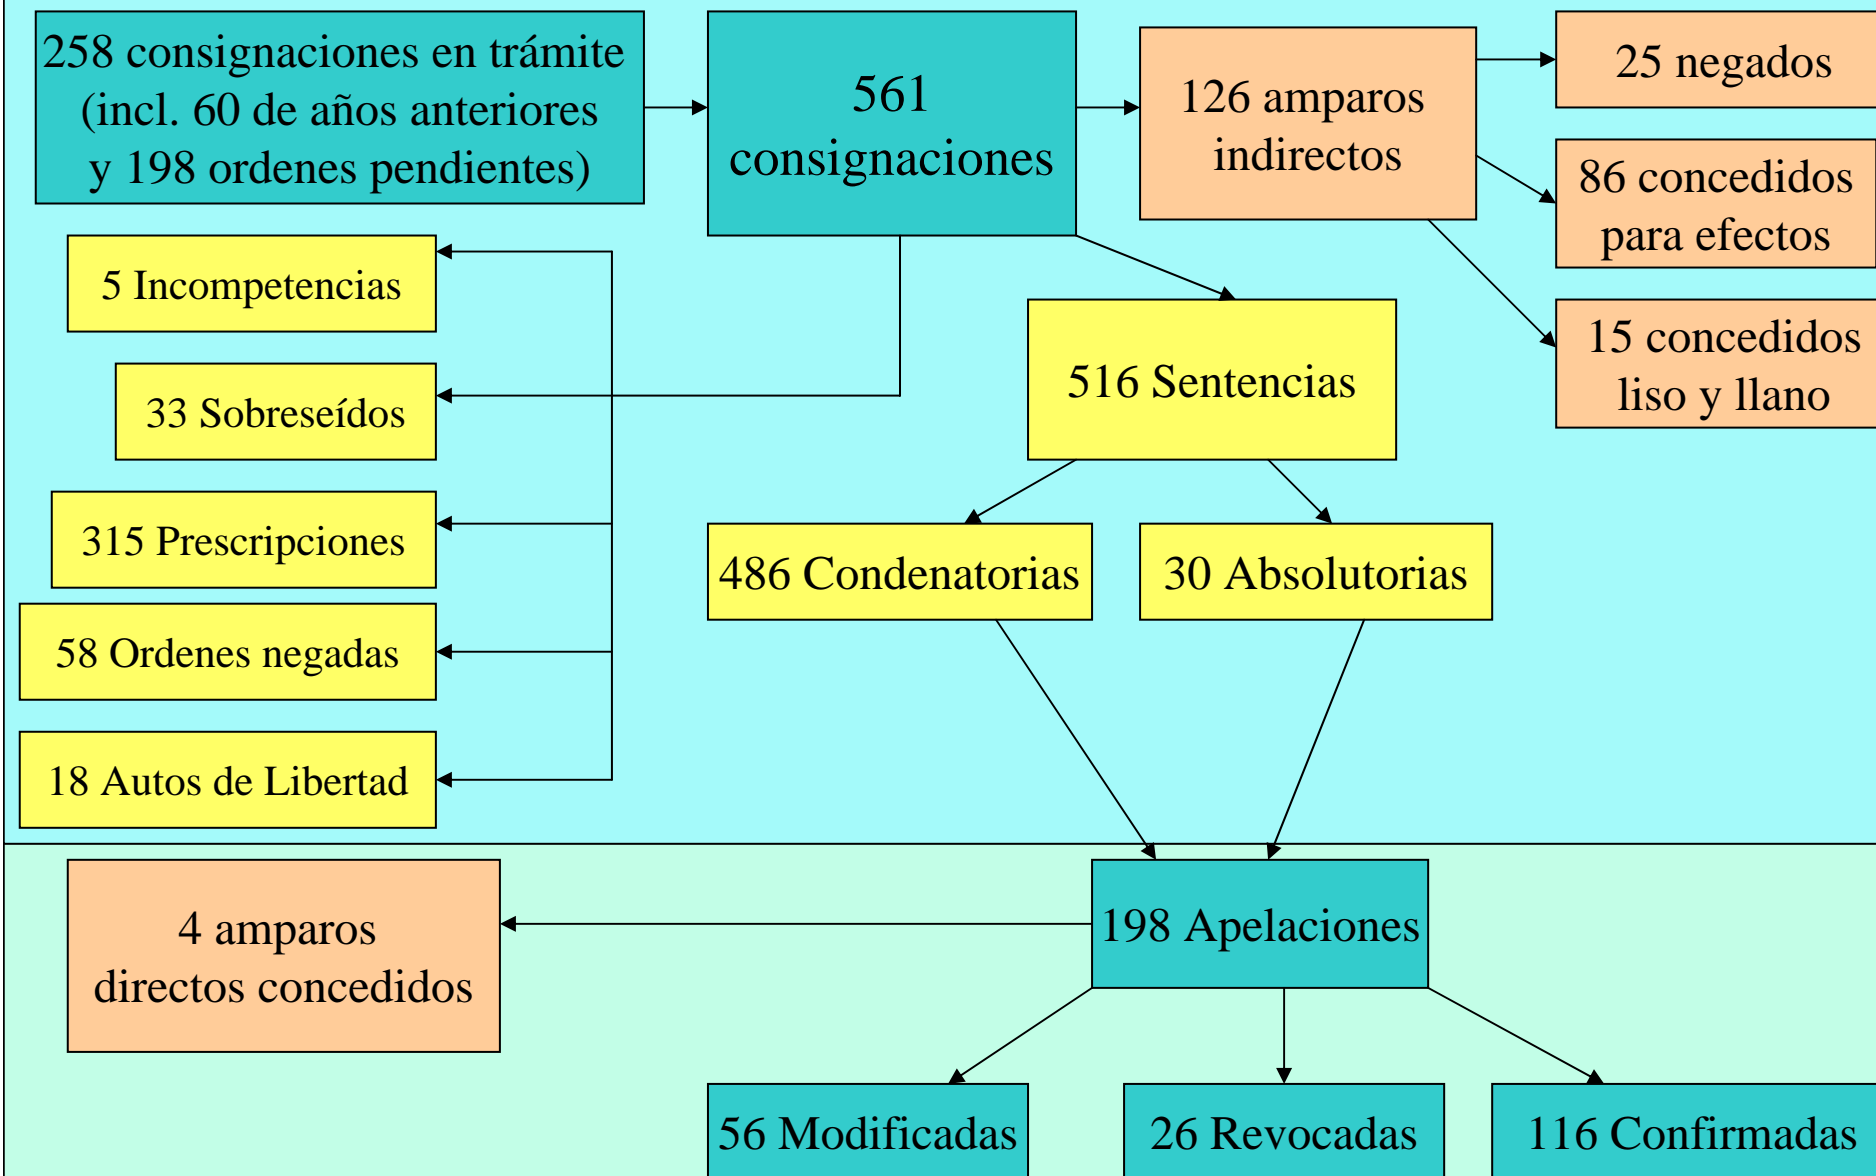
258 consignaciones en trámite (incl. 60 de años anteriores y 198 ordenes pendientes)

561 consignaciones

126 amparos indirectos

25 negados

86 concedidos para efectos

15 concedidos liso y llano

5 Incompetencias

33 Sobreseídos

315 Prescripciones

58 Ordenes negadas

18 Autos de Libertad

516 Sentencias

486 Condenatorias

30 Absolutorias

4 amparos directos concedidos

198 Apelaciones

56 Modificadas

26 Revocadas

116 Confirmadas